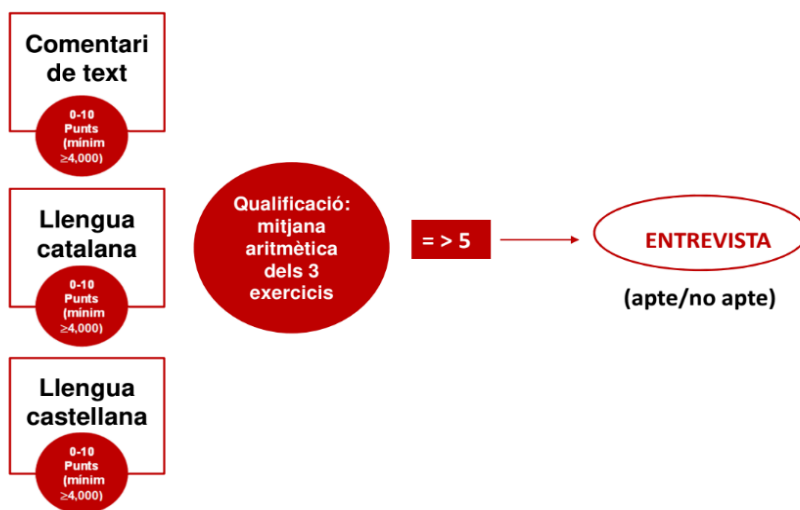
Comentari de text

0-10 Punts (mínim ≥4,000)

Llengua catalana

0-10 Punts (mínim ≥4,000)

Llengua castellana

0-10 Punts (mínim ≥4,000)

Qualificació: mitjana aritmètica dels 3 exercicis

= > 5

ENTREVISTA

(apte/no apte)